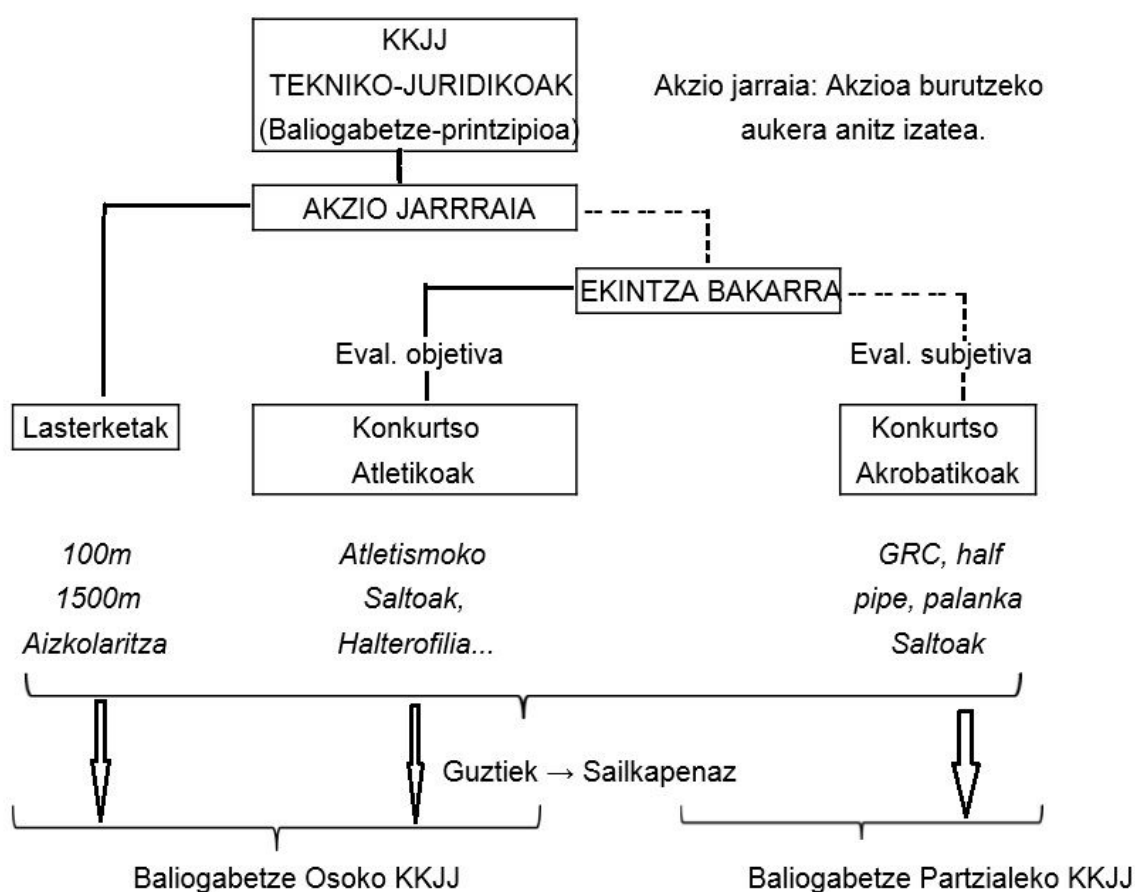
KKJJ
TEKNIKO-JURIDIKOAK
(Baliogabetze-printzipioa)

Akzio jarraia: Akzioa burutzeko aukera anitz izatea.

AKZIO JARRAIA

EKINTZA BAKARRA

Eval. objetiva

Eval. subjetiva

Lasterketak

Konkurtso Atletikoak

Konkurtso Akrobatikoak

*100m 1500m Aizkolaritza*

*Atletismoko Saltoak, Halterofilia...*

*GRC, half pipe, palanka Saltoak*

Guztiek → Sailkapenaz

Baliogabetze Osoko KKJJ

Baliogabetze Partzialeko KKJJ